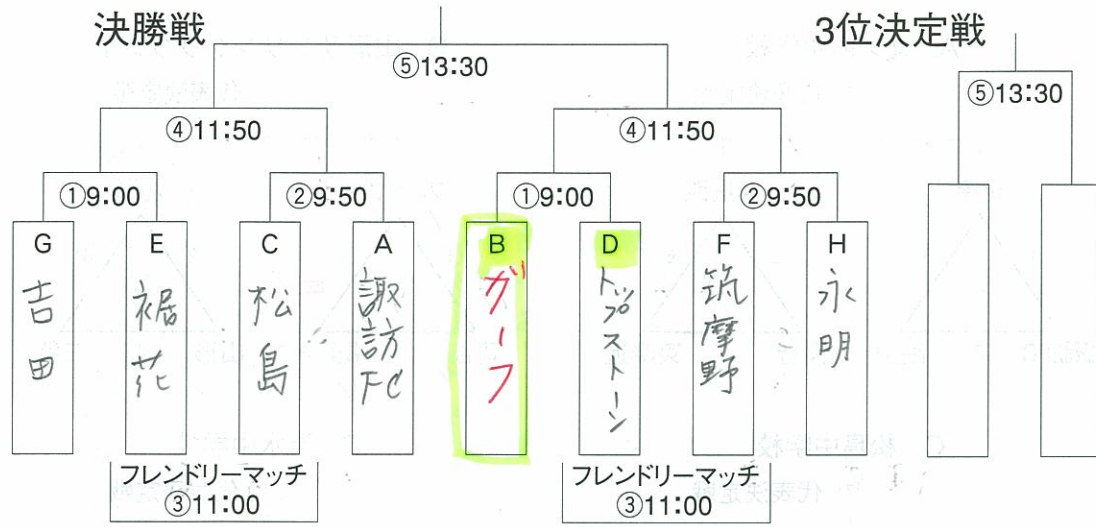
決勝戦

3位決定戦

⑤13:30

④11:50

④11:50

⑤13:30

①9:00

②9:50

①9:00

②9:50

G
吉田

E
福花

C
松島

A
諏訪FC

B
ガーフ

D
トップストーン

F
筑摩野

H
永明

フレンドリーマッチ
③11:00

フレンドリーマッチ
③11:00